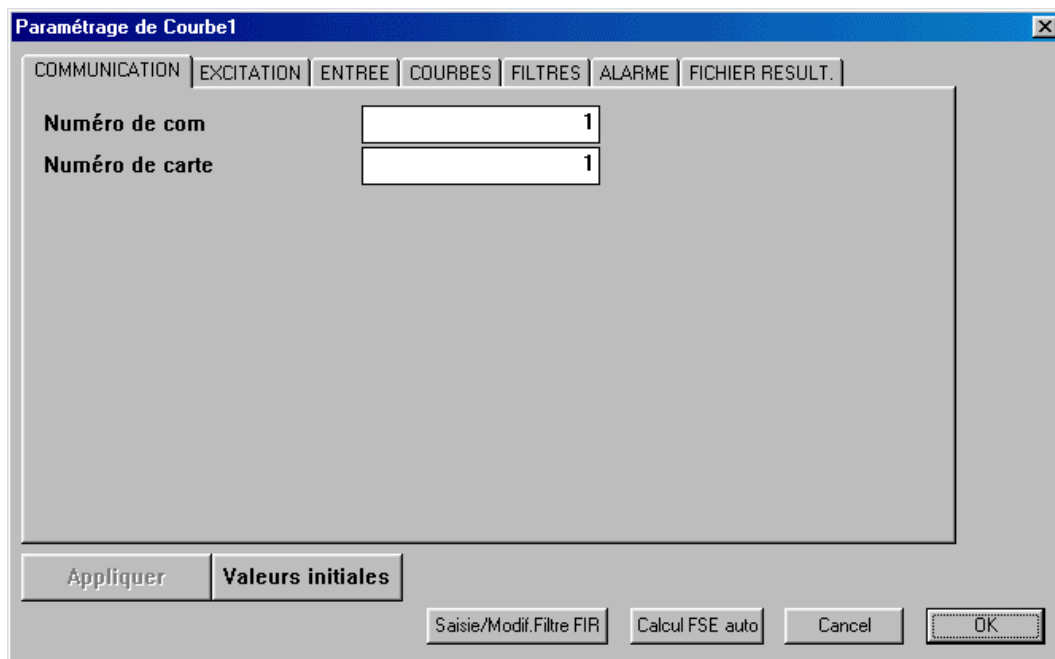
Paramétrage de Courbe1

COMMUNICATION | EXCITATION | ENTREE | COURBES | FILTRES | ALARME | FICHIER RESULT.

Numéro de com 1

Numéro de carte 1

Appliquer | Valeurs initiales

Saisie/Modif.Filtre FIR | Calcul FSE auto | Cancel | OK